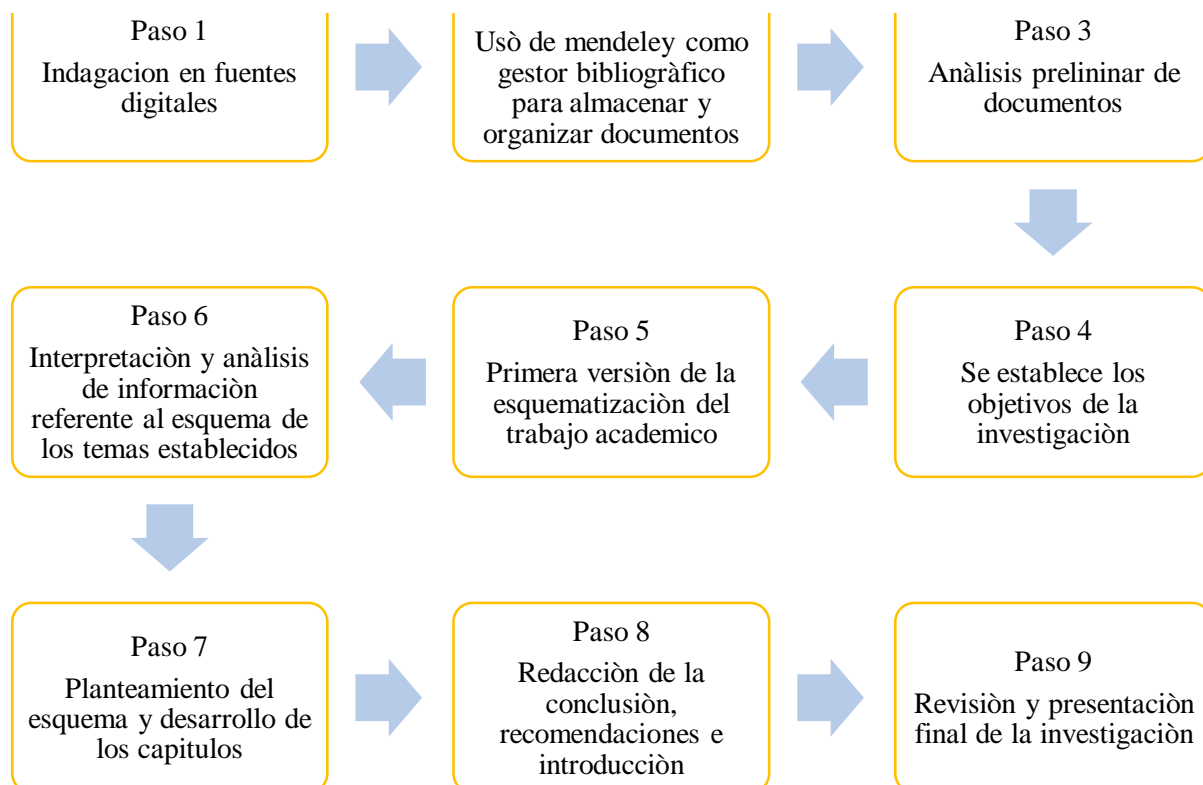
Paso 1
Indagacion en fuentes digitales

Usò de mendeley como gestor bibliogràfico para almacenar y organizar documentos

Paso 3
Anàlisis prelininar de documentos

Paso 4
Se establece los objetivos de la investigaciòn

Paso 5
Primera versiòn de la esquematizaciòn del trabajo academico

Paso 6
Interpretaciòn y anàlisis de informaciòn referente al esquema de los temas establecidos

Paso 7
Planteamiento del esquema y desarrollo de los capitulos

Paso 8
Redacciòn de la conclusiòn, recomendaciones e introducciòn

Paso 9
Revisiòn y presentaciòn final de la investigaciòn